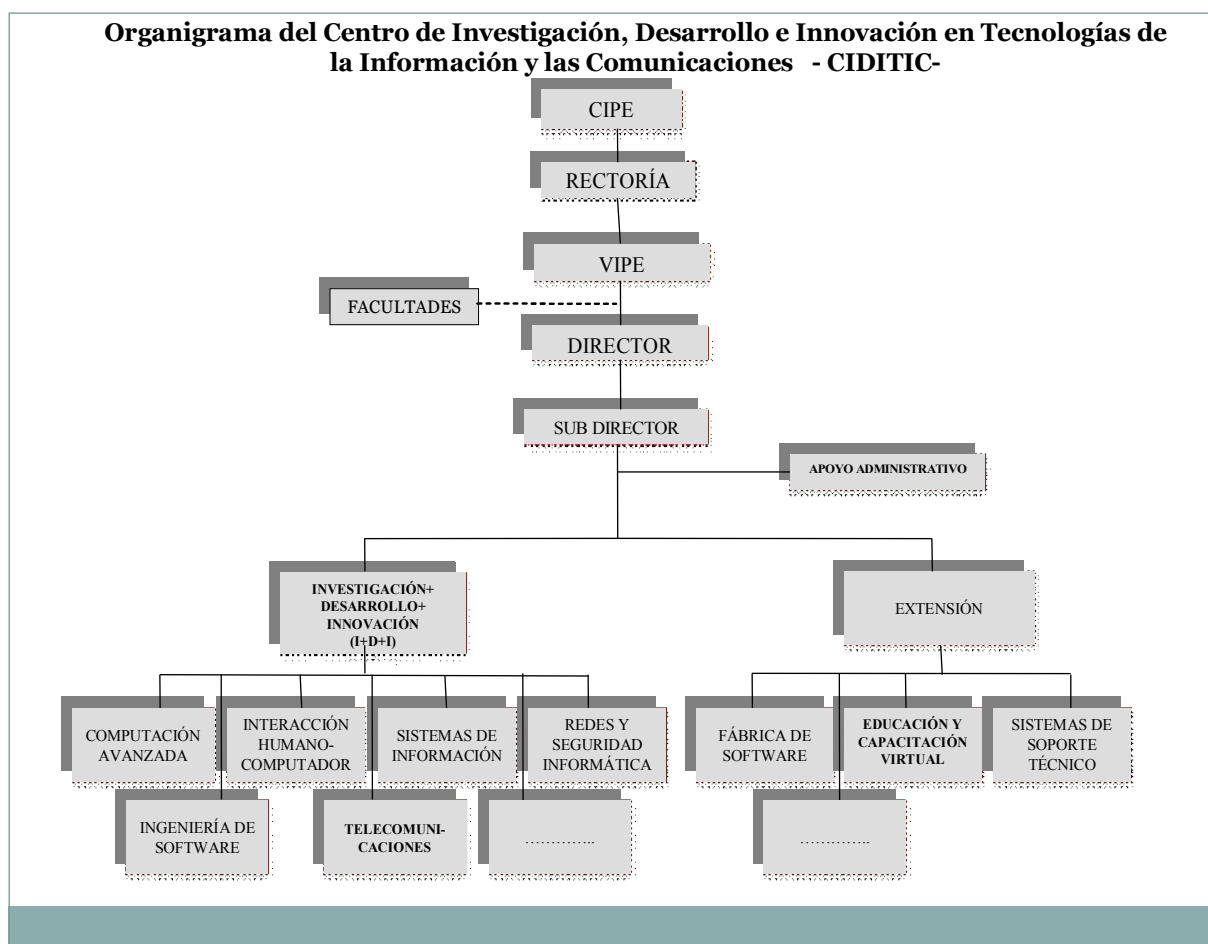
Organigrama del Centro de Investigación, Desarrollo e Innovación en Tecnologías de la Información y las Comunicaciones - CIDITIC-

CIPE

RECTORÍA

VIPE

FACULTADES

DIRECTOR

SUB DIRECTOR

APOYO ADMINISTRATIVO

INVESTIGACIÓN+ DESARROLLO+ INNOVACIÓN (I+D+I)

EXTENSIÓN

COMPUTACIÓN AVANZADA

INTERACCIÓN HUMANO-COMPUTADOR

SISTEMAS DE INFORMACIÓN

REDES Y SEGURIDAD INFORMÁTICA

INGENIERÍA DE SOFTWARE

TELECOMUNICACIONES

…………..

FÁBRICA DE SOFTWARE

EDUCACIÓN Y CAPACITACIÓN VIRTUAL

SISTEMAS DE SOPORTE TÉCNICO

…………..